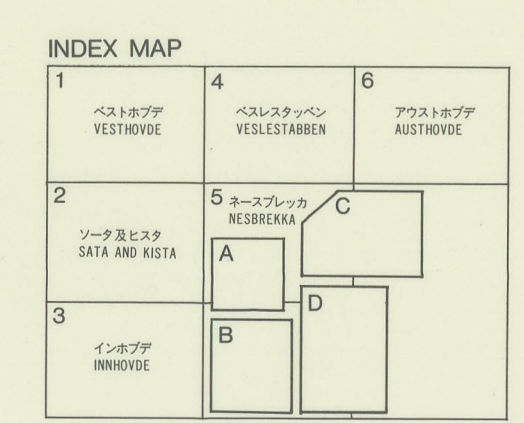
INDEX MAP

| 1 ベストホブデ VESTHOVDE | 4 ベスレスタッベン VESLESTABBEN | 6 アウストホブデ AUSTHOVDE |
|---|---|---|
| 2 ソータ及ヒスタ SATA AND KISTA | 5 ネースブレッカ NESBREKKA A C D B | |
| 3 インホブデ INNHOVDE | | |